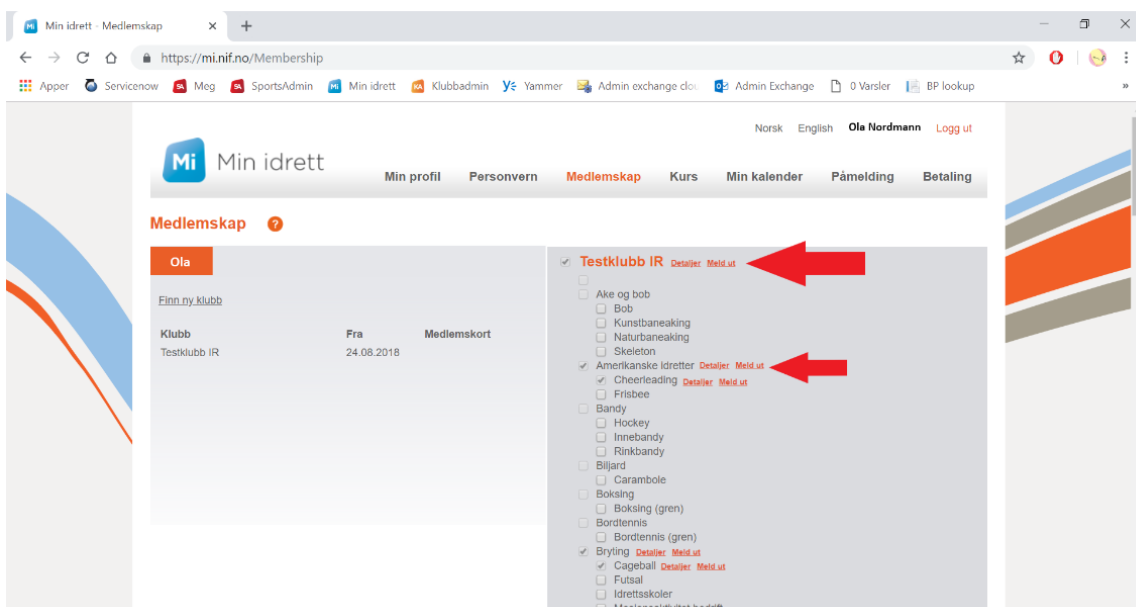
Min idrett - Medlemskap

https://mi.nif.no/Membership

Apper Servicenow Meg SportsAdmin Min idrett Klubbadmin Yammer Admin exchange clo Admin Exchange 0 Varsler BP lookup

Norsk English Ola Nordmann Logg ut

Mi Min idrett

Min profil Personvern Medlemskap Kurs Min kalender Påmelding Betaling

Medlemskap

Ola

Finn ny klubb

| Klubb | Fra | Medlemskort |
|---|---|---|
| Testklubb IR | 24.08.2018 | |

Testklubb IR Detaljer Meld ut
Ake og bob
Bob
Kunstbaneaking
Naturbaneaking
Skeleton
Amerikanske idretter Detaljer Meld ut
Cheerleading Detaljer Meld ut
Frisbee
Bandy
Hockey
Innebandy
Rinkbandy
Biljard
Carambole
Boksing
Boksing (gren)
Bordtennis
Bordtennis (gren)
Bryting Detaljer Meld ut
Cageball Detaljer Meld ut
Futsal
Idrettsskoler
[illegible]